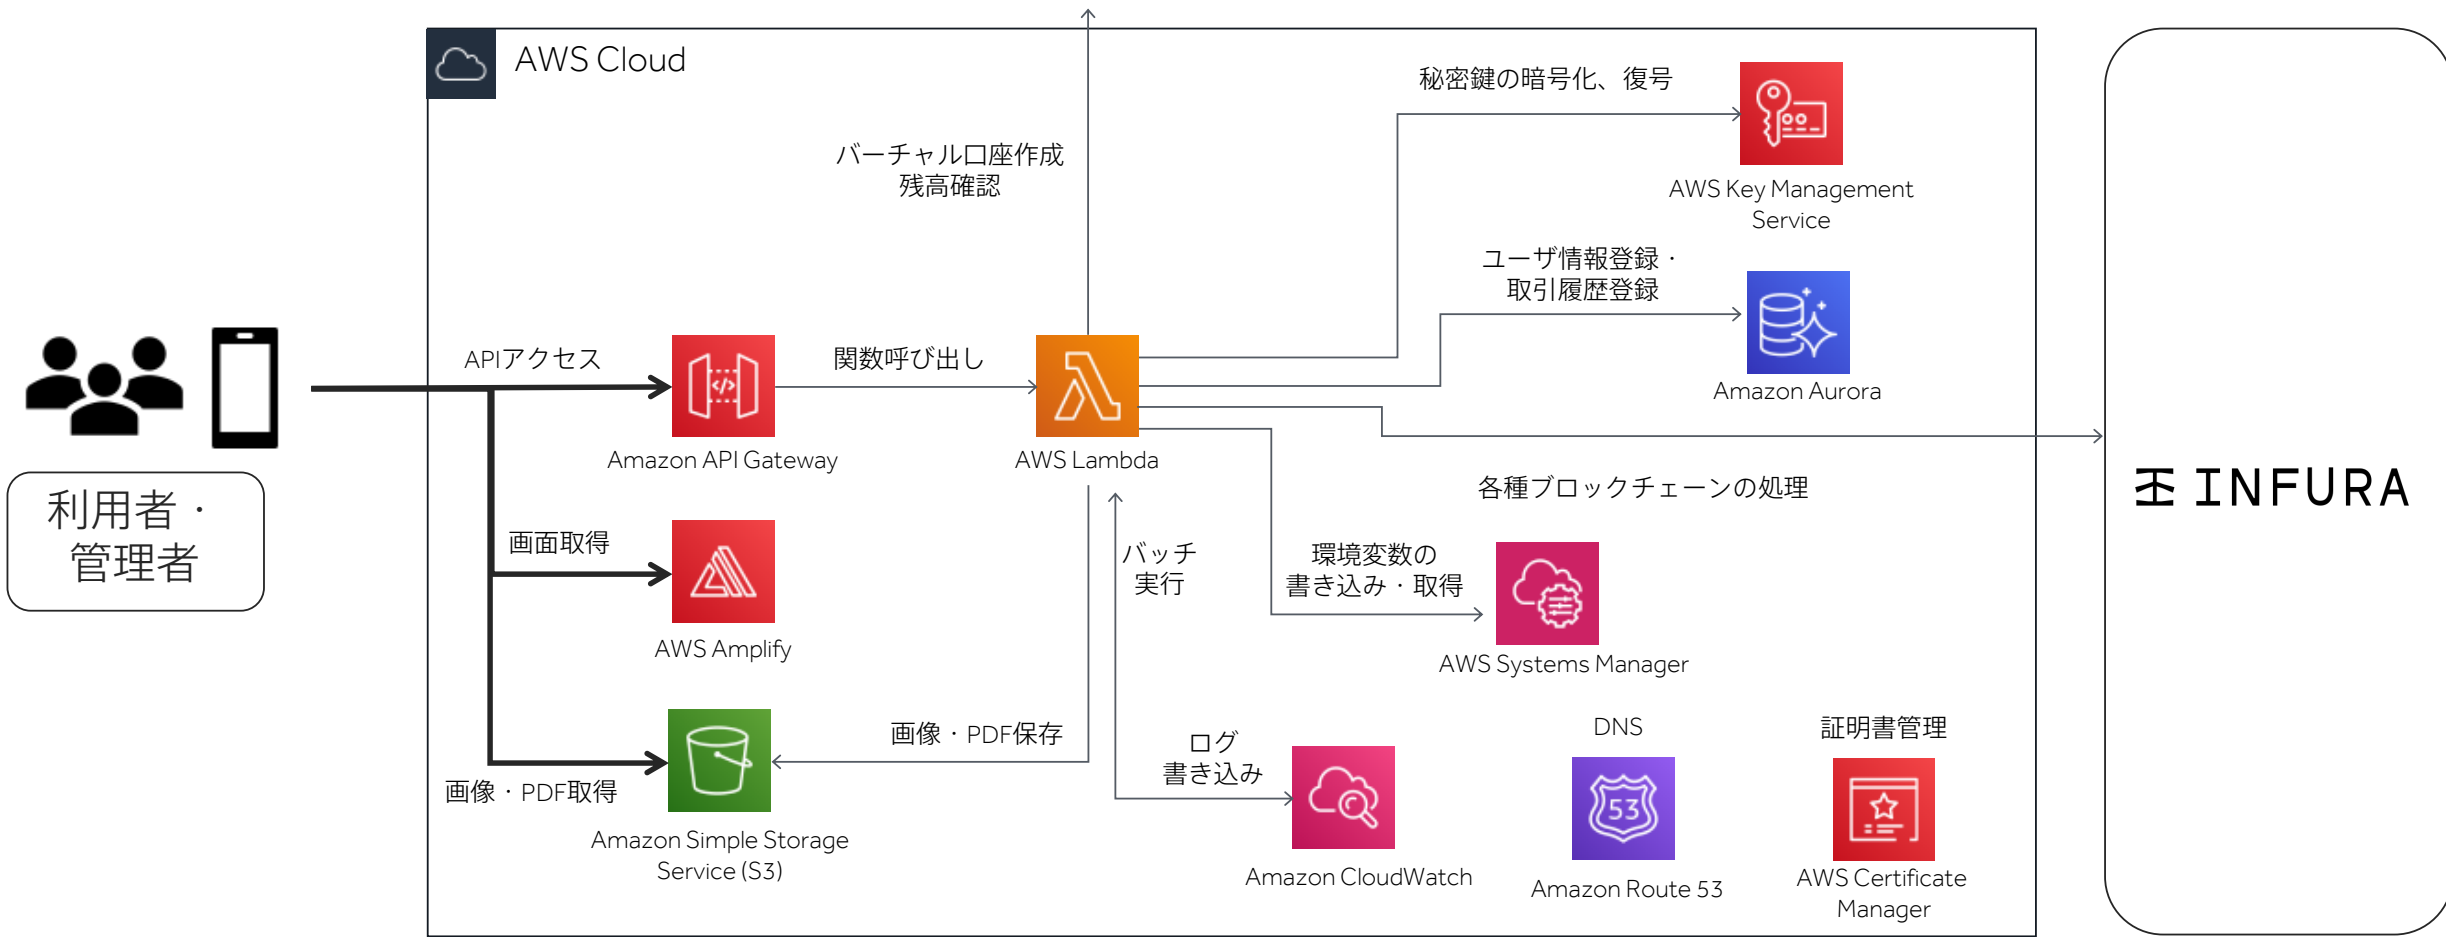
AWS Cloud

利用者・管理者

APIアクセス

Amazon API Gateway

関数呼び出し

バーチャル口座作成
残高確認

AWS Lambda

秘密鍵の暗号化、復号

AWS Key Management Service

ユーザ情報登録・
取引履歴登録

Amazon Aurora

各種ブロックチェーンの処理

INFURA

画面取得

AWS Amplify

バッチ
実行

環境変数の
書き込み・取得

AWS Systems Manager

画像・PDF保存

画像・PDF取得

Amazon Simple Storage Service (S3)

ログ
書き込み

Amazon CloudWatch

DNS

Amazon Route 53

53

証明書管理

AWS Certificate Manager